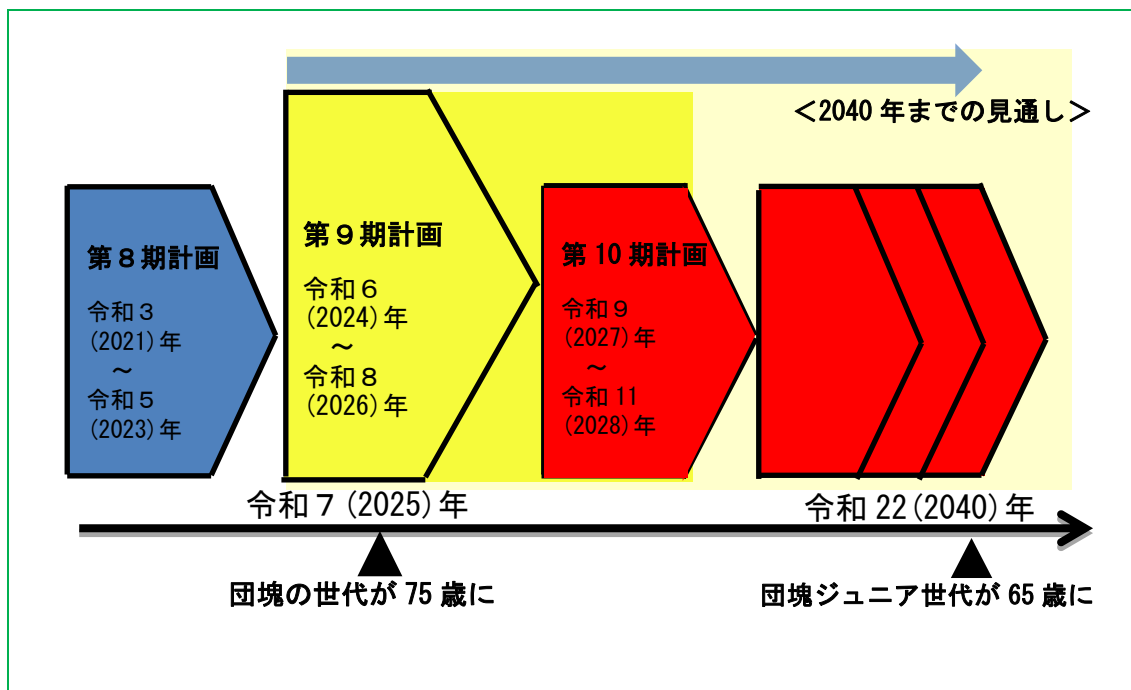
＜2040 年までの見通し＞

第８期計画
令和３ (2021) 年
～
令和５ (2023) 年

第９期計画
令和６ (2024) 年
～
令和８ (2026) 年

第 10 期計画
令和９ (2027) 年
～
令和 11 (2028) 年

令和 7 (2025) 年

令和 22 (2040) 年

団塊の世代が 75 歳に

団塊ジュニア世代が 65 歳に